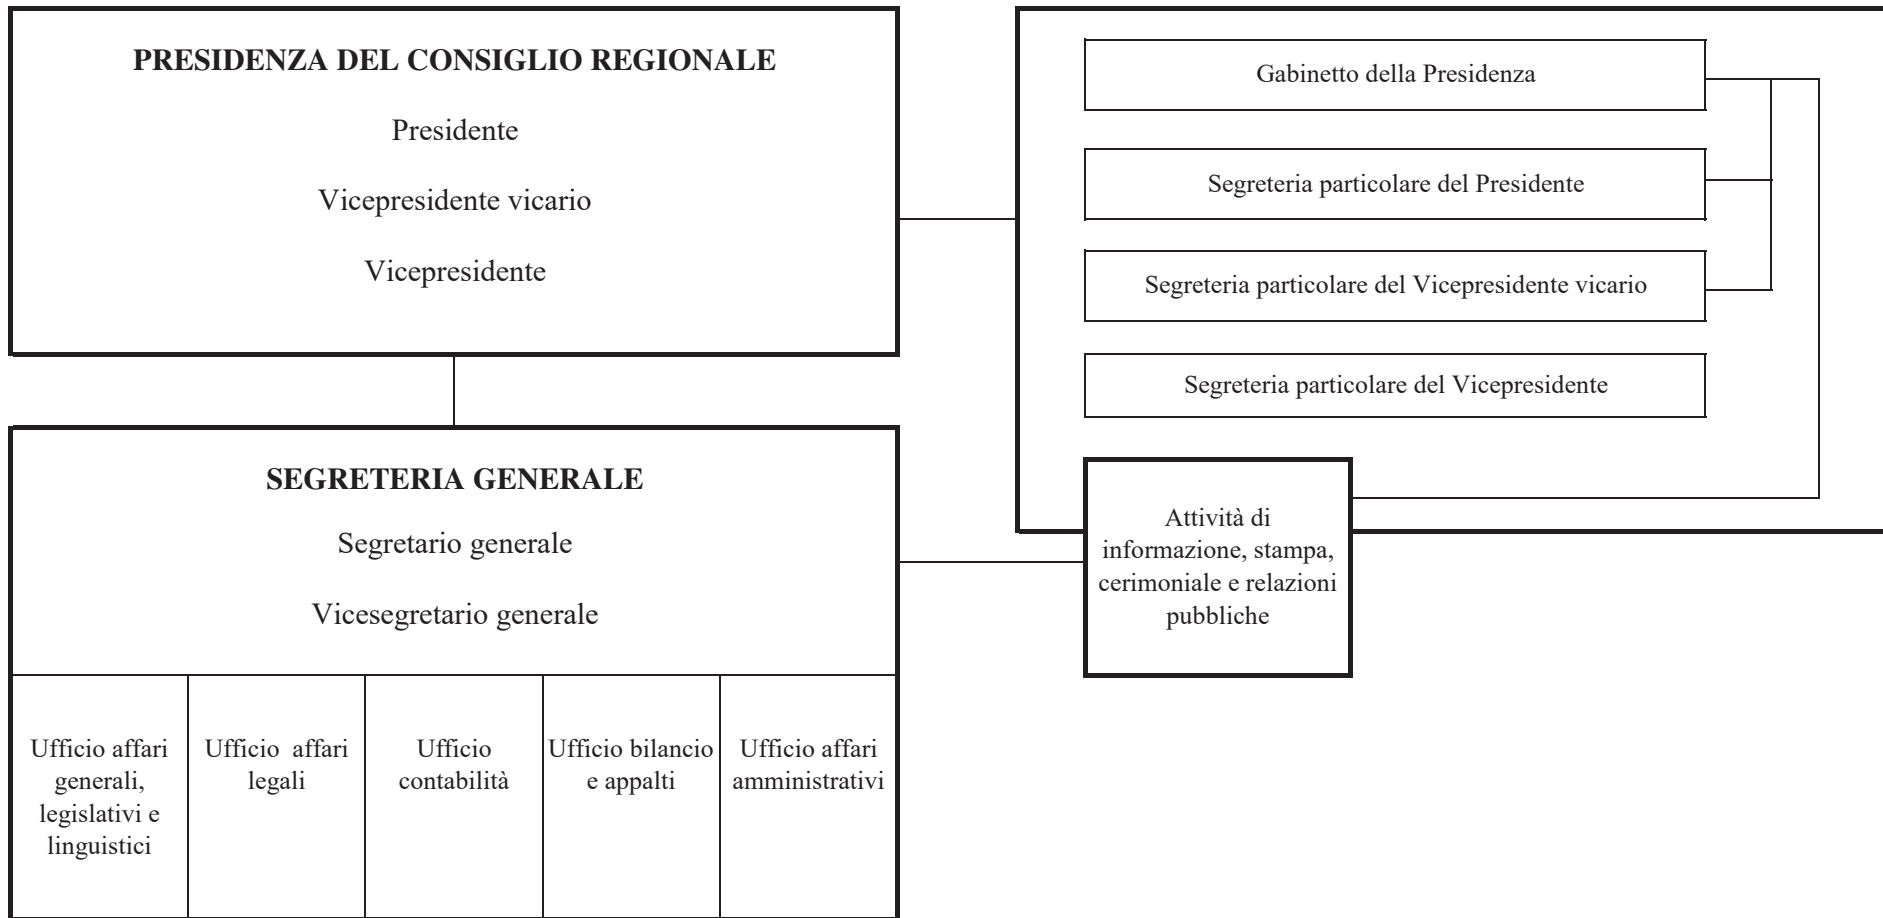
PRESIDENZA DEL CONSIGLIO REGIONALE

Presidente

Vicepresidente vicario

Vicepresidente

Gabinetto della Presidenza

Segreteria particolare del Presidente

Segreteria particolare del Vicepresidente vicario

Segreteria particolare del Vicepresidente

SEGRETERIA GENERALE

Segretario generale

Vicesegretario generale

Attività di informazione, stampa, cerimoniale e relazioni pubbliche

| Ufficio affari generali, legislativi e linguistici | Ufficio affari legali | Ufficio contabilità | Ufficio bilancio e appalti | Ufficio affari amministrativi |
|---|---|---|---|---|